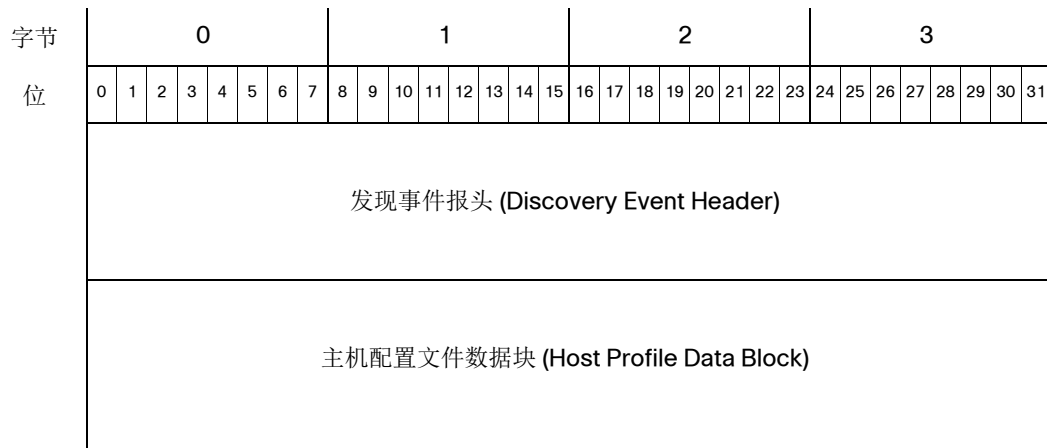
| 字节 | 0 | | | | | | | | 1 | | | | | | | | 2 | | | | | | | | 3 | | | | | | | |
|---|---|---|---|---|---|---|---|---|---|---|---|---|---|---|---|---|---|---|---|---|---|---|---|---|---|---|---|---|---|---|---|---|
| 位 | 0 | 1 | 2 | 3 | 4 | 5 | 6 | 7 | 8 | 9 | 10 | 11 | 12 | 13 | 14 | 15 | 16 | 17 | 18 | 19 | 20 | 21 | 22 | 23 | 24 | 25 | 26 | 27 | 28 | 29 | 30 | 31 |
| | 发现事件报头 (Discovery Event Header) | | | | | | | | | | | | | | | | | | | | | | | | | | | | | | | |
| | 主机配置文件数据块 (Host Profile Data Block) | | | | | | | | | | | | | | | | | | | | | | | | | | | | | | | |